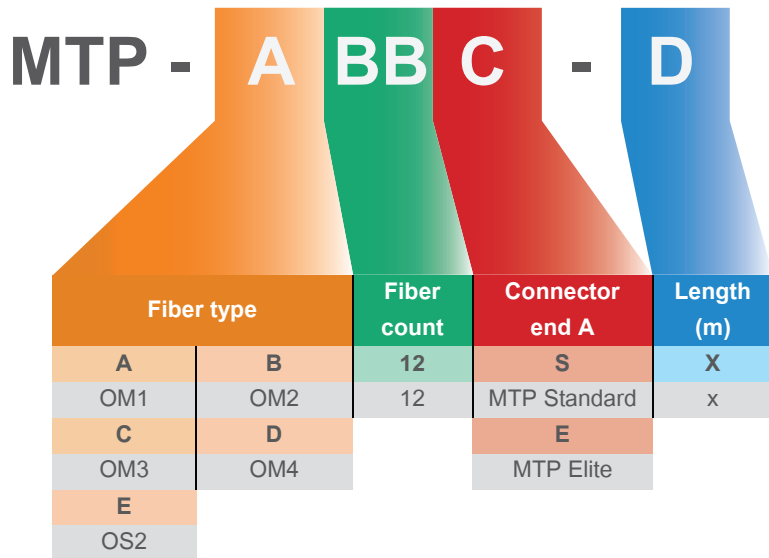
MTP - A BB C - D

| Fiber type | | Fiber count | Connector end A | Length (m) |
|---|---|---|---|---|
| A | B | 12 | S | X |
| OM1 | OM2 | 12 | MTP Standard | x |
| C | D | | E | |
| OM3 | OM4 | | MTP Elite | |
| E | | | | |
| OS2 | | | | |